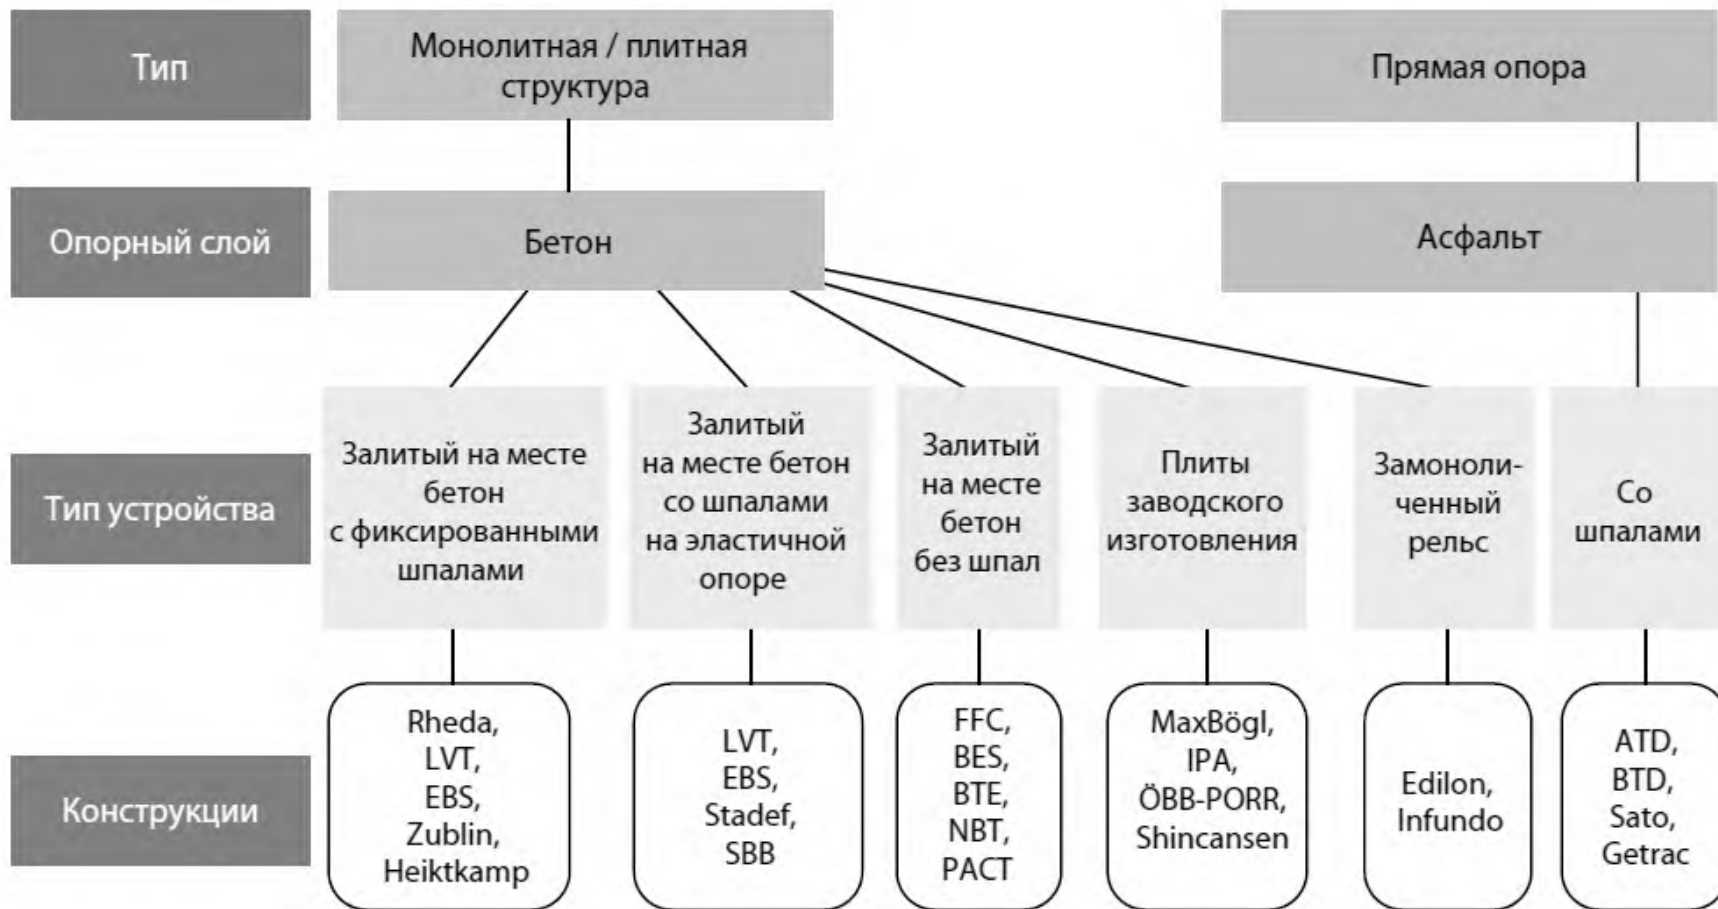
Тип

Монолитная / плитная структура

Прямая опора

Опорный слой

Бетон

Асфальт

Тип устройства

Залитый на месте бетон с фиксированными шпалами

Залитый на месте бетон со шпалами на эластичной опоре

Залитый на месте бетон без шпал

Плиты заводского изготовления

Замоноли-ченный рельс

Со шпалами

Конструкции

Rheda, LVT, EBS, Zublin, Heiktkamp

LVT, EBS, Stadef, SBB

FFC, BES, BTE, NBT, PACT

MaxBögl, IPA, ÖBB-PORR, Shincansen

Edilon, Infundo

ATD, BTD, Sato, Getrac